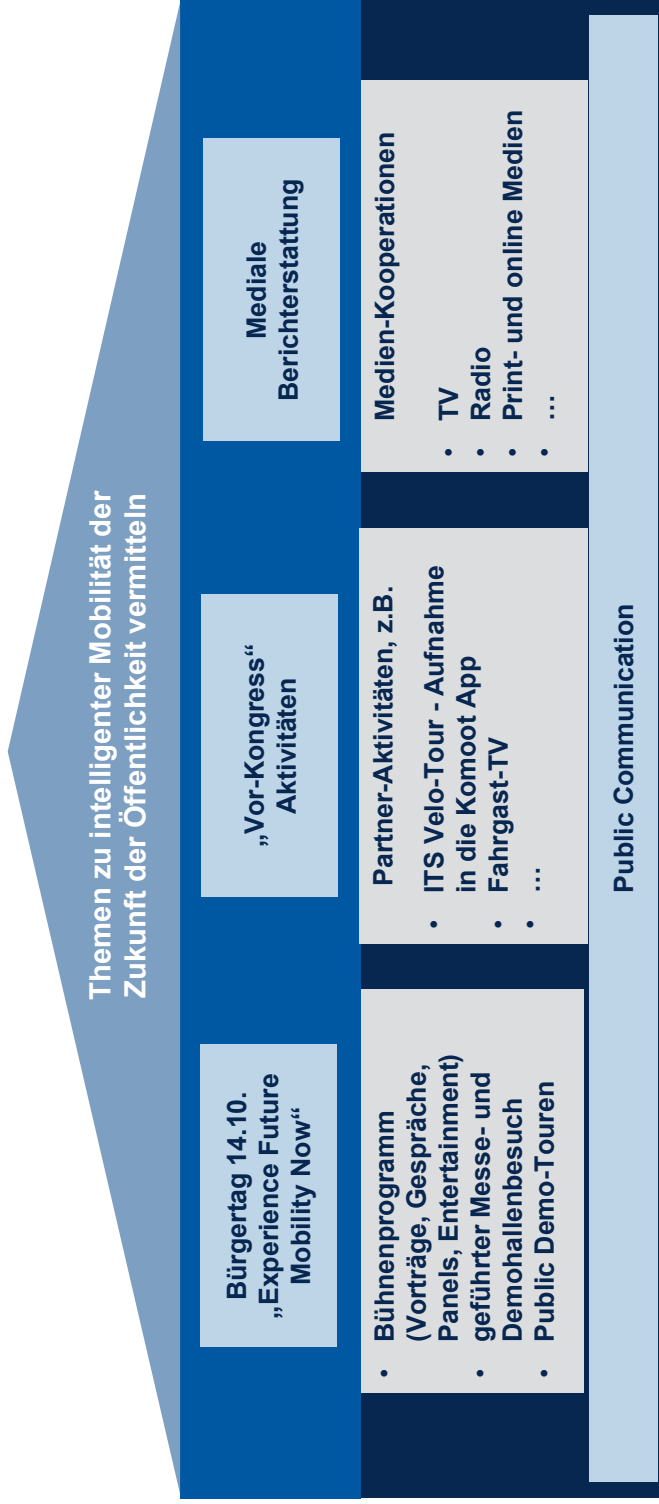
Themen zu intelligenter Mobilität der Zukunft der Öffentlichkeit vermitteln

Bürgertag 14.10. „Experience Future Mobility Now“

„Vor-Kongress“ Aktivitäten

Mediale Berichterstattung

- Bühnenprogramm (Vorträge, Gespräche, Panels, Entertainment)
- geführter Messe- und Demohallenbesuch
- Public Demo-Touren

Partner-Aktivitäten, z.B.
- ITS Velo-Tour - Aufnahme in die Komoot App
- Fahrgast-TV
- …

Medien-Kooperationen
- TV
- Radio
- Print- und online Medien
- …

Public Communication